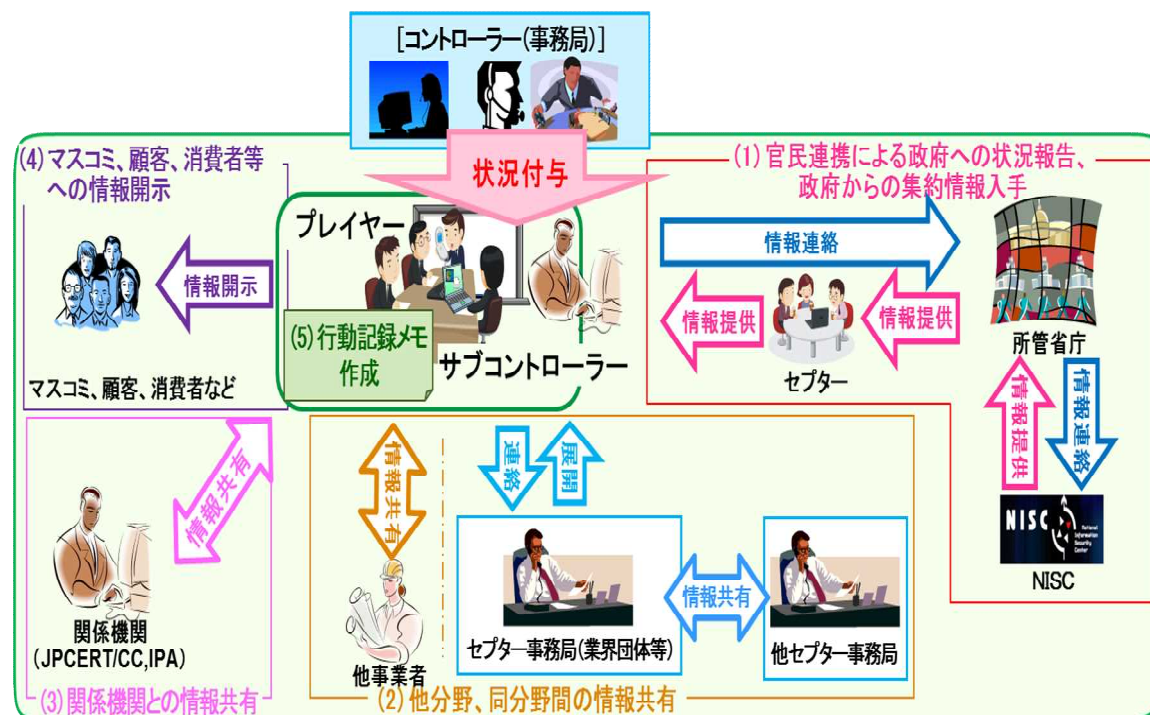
[コントローラー(事務局)]

状況付与

(4) マスコミ、顧客、消費者等への情報開示

情報開示

マスコミ、顧客、消費者など

プレイヤー

(5) 行動記録メモ作成

サブコントローラー

(1) 官民連携による政府への状況報告、政府からの集約情報入手

情報連絡

情報提供

情報提供

セプター

所管省庁

情報提供

情報連絡

NISC National Information Security Center

NISC

情報共有

関係機関 (JPCERT/CC,IPA)

(3) 関係機関との情報共有

情報共有

連絡

展開

他事業者

セプター事務局(業界団体等)

情報共有

他セプター事務局

(2) 他分野、同分野間の情報共有